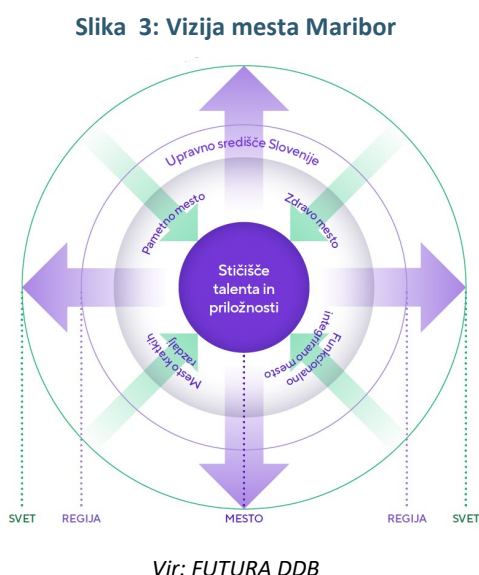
Slika 3: Vizija mesta Maribor

Upravno središče Slovenije

Pametno mesto

Zdravo mesto

Stičišče talenta in priložnosti

Mesto kratkih razdalj

Funkcionalno integrirano mesto

SVET

REGIJA

MESTO

REGIJA

SVET

Vir: FUTURA DDB